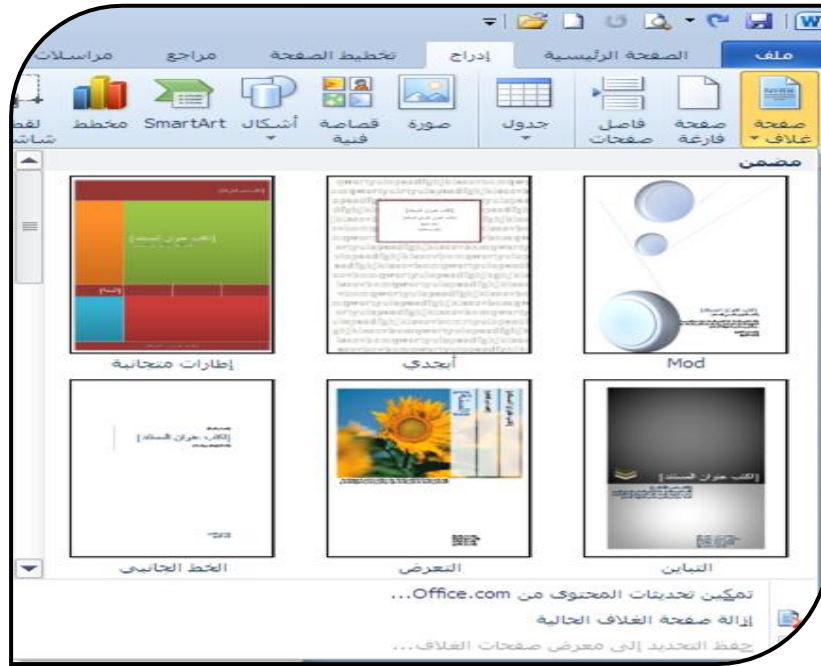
ملف | الصفحة الرئيسية | إدراج | تخطيط الصفحة | مراجع | مراسلات

صفحة غلاف | صفحة فارغة | فاصل صفحات | جدول | صورة | قصاصة فنية | أشكال | SmartArt | مخطط | لقطة شاشة

مضمن

Mod | أبجدي | إطارات متجانبة

التباين | التعرض | الخط الجانبي

[اكتب عنوان المستند]

تمكين تحديثات المحتوى من Office.com...

إزالة صفحة الغلاف الحالية

حفظ التحديد إلى معرض صفحات الغلاف...